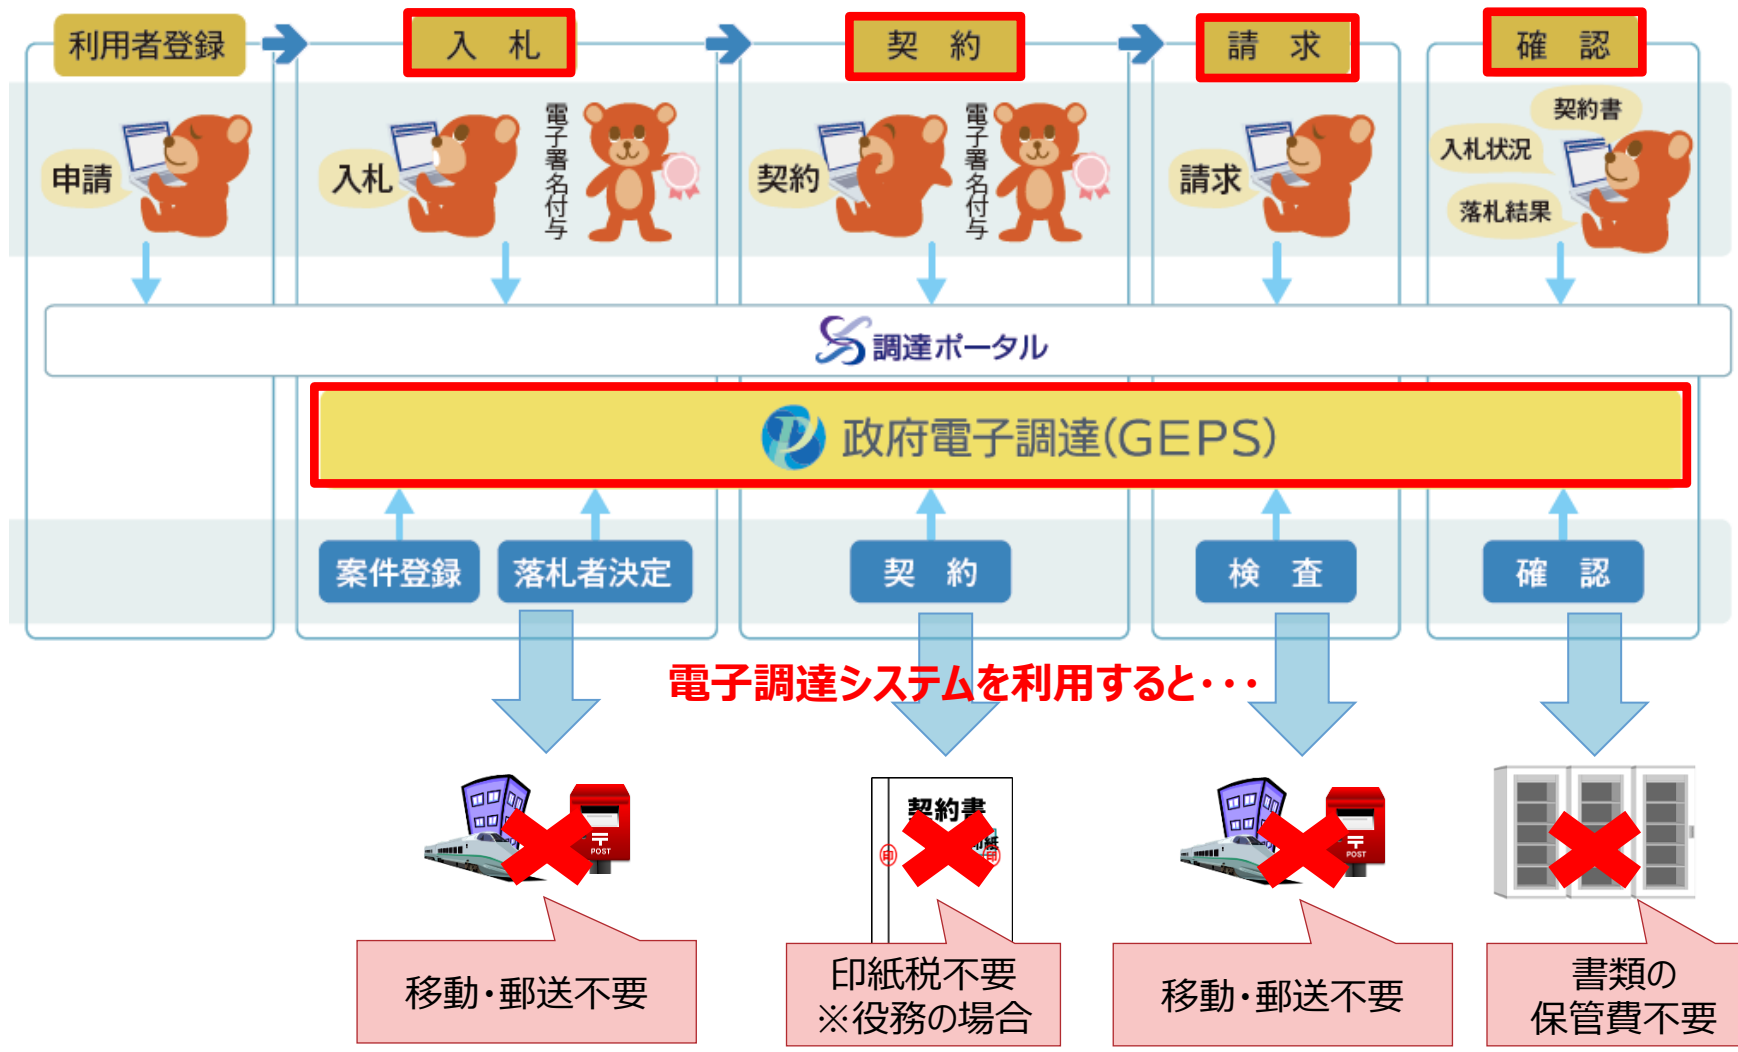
利用者登録

入　札

契　約

請　求

確　認

申請

入札

電子署名付与

契約

電子署名付与

請求

契約書

入札状況

落札結果

調達ポータル

政府電子調達(GEPS)

案件登録

落札者決定

契　約

検　査

確　認

電子調達システムを利用すると・・・

POST

契約書

印紙

印

印

POST

移動・郵送不要

印紙税不要
※役務の場合

移動・郵送不要

書類の
保管費不要